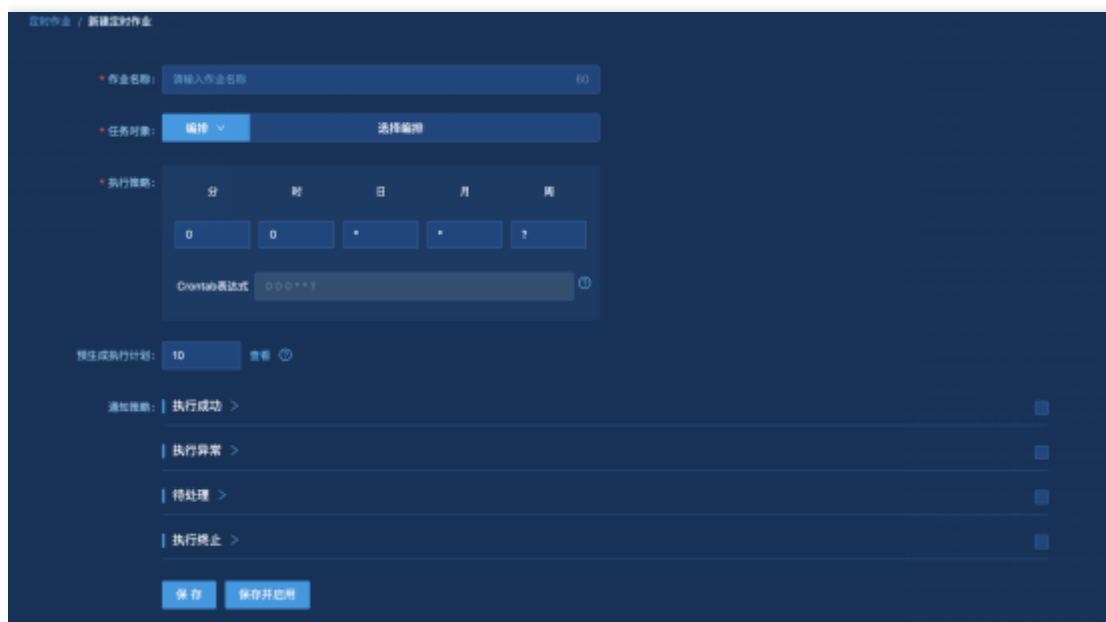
定时作业 / 新建定时作业

* 作业名称： 请输入作业名称 60

* 任务对象： 编排 选择编排

* 执行策略：

分 时 日 月 周

0 0 * * ?

Crontab表达式 0 0 0 * * ?

预生成执行计划： 10 查看

通知策略： 执行成功 >

执行异常 >

待处理 >

执行终止 >

保存 保存并启用